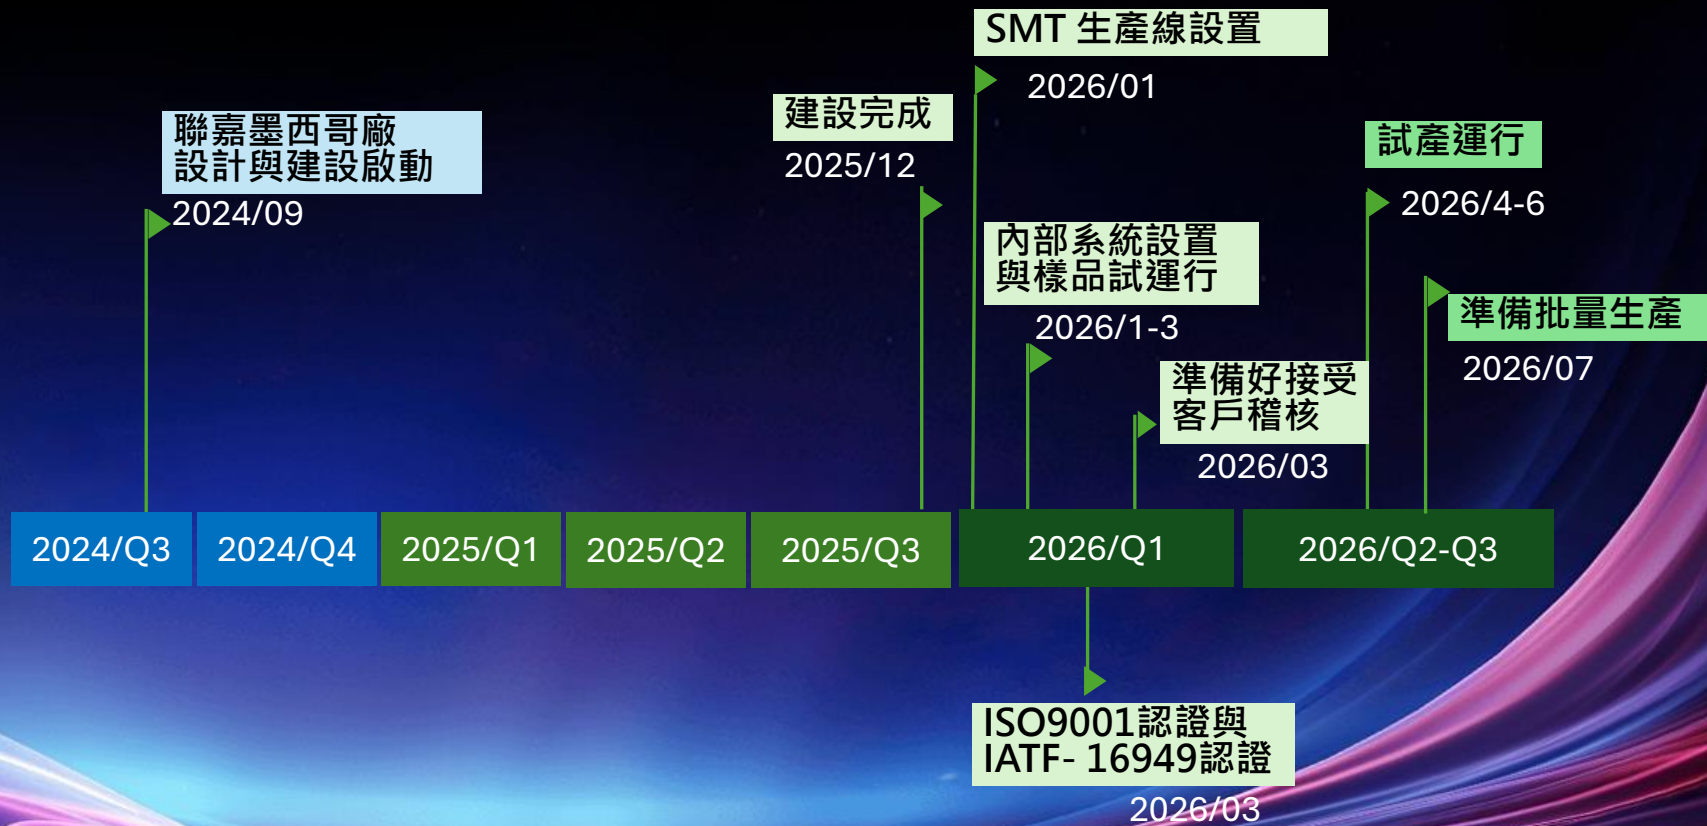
SMT 生產線設置
2026/01

聯嘉墨西哥廠
設計與建設啟動
2024/09

建設完成
2025/12

試產運行
2026/4-6

內部系統設置
與樣品試運行
2026/1-3

準備批量生產
2026/07

準備好接受
客戶稽核
2026/03

| 2024/Q3 | 2024/Q4 | 2025/Q1 | 2025/Q2 | 2025/Q3 | 2026/Q1 | 2026/Q2-Q3 |
|---|---|---|---|---|---|---|

ISO9001認證與
IATF- 16949認證
2026/03